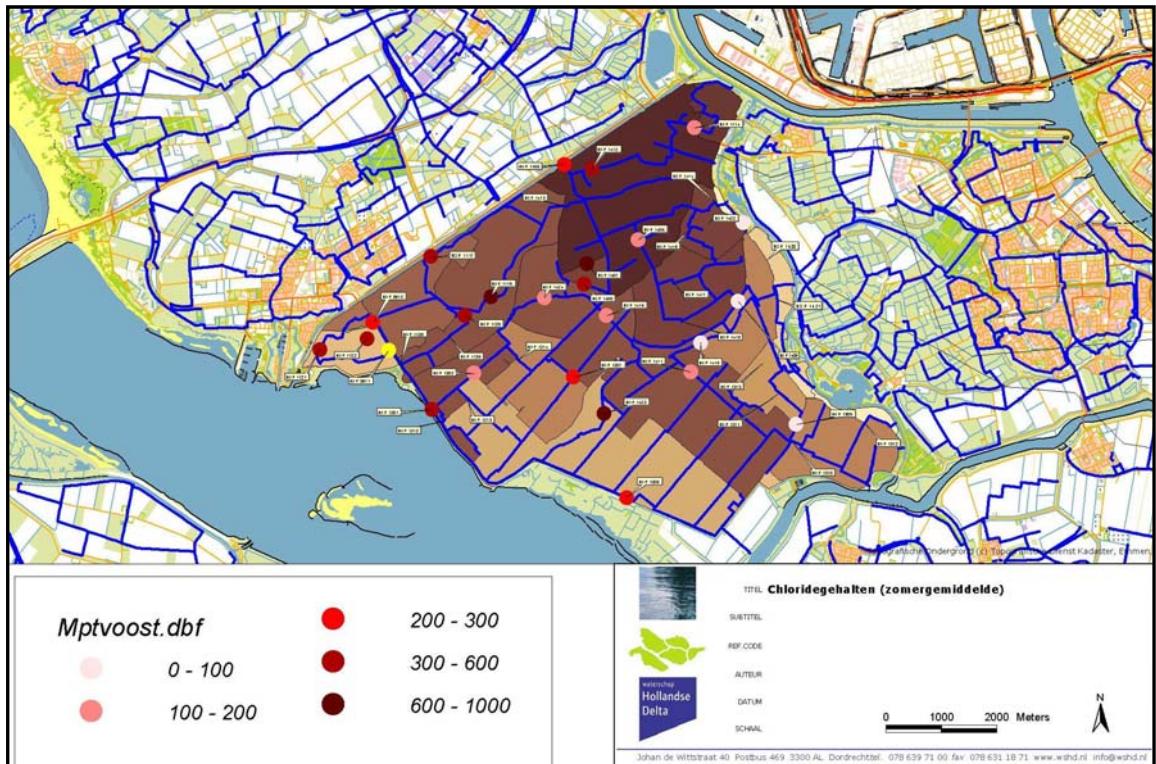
Mptvoost.dbf

0 - 100

100 - 200

200 - 300

300 - 600

600 - 1000

TITEL Chloridegehalten (zomergemiddelde)

SUBTITEL

REF.CODE

AUTEUR

DATUM

SCHAAL

waterschap Hollandse Delta

0 1000 2000 Meters

N

Johan de Wittstraat 40 Postbus 469 3300 AL Dordrecht tel. 078 639 71 00 fax 078 631 18 71 www.wshd.nl info@wshd.nl

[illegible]grafische Ondergrond (c) Topo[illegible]dienst Kadaster, Emmen